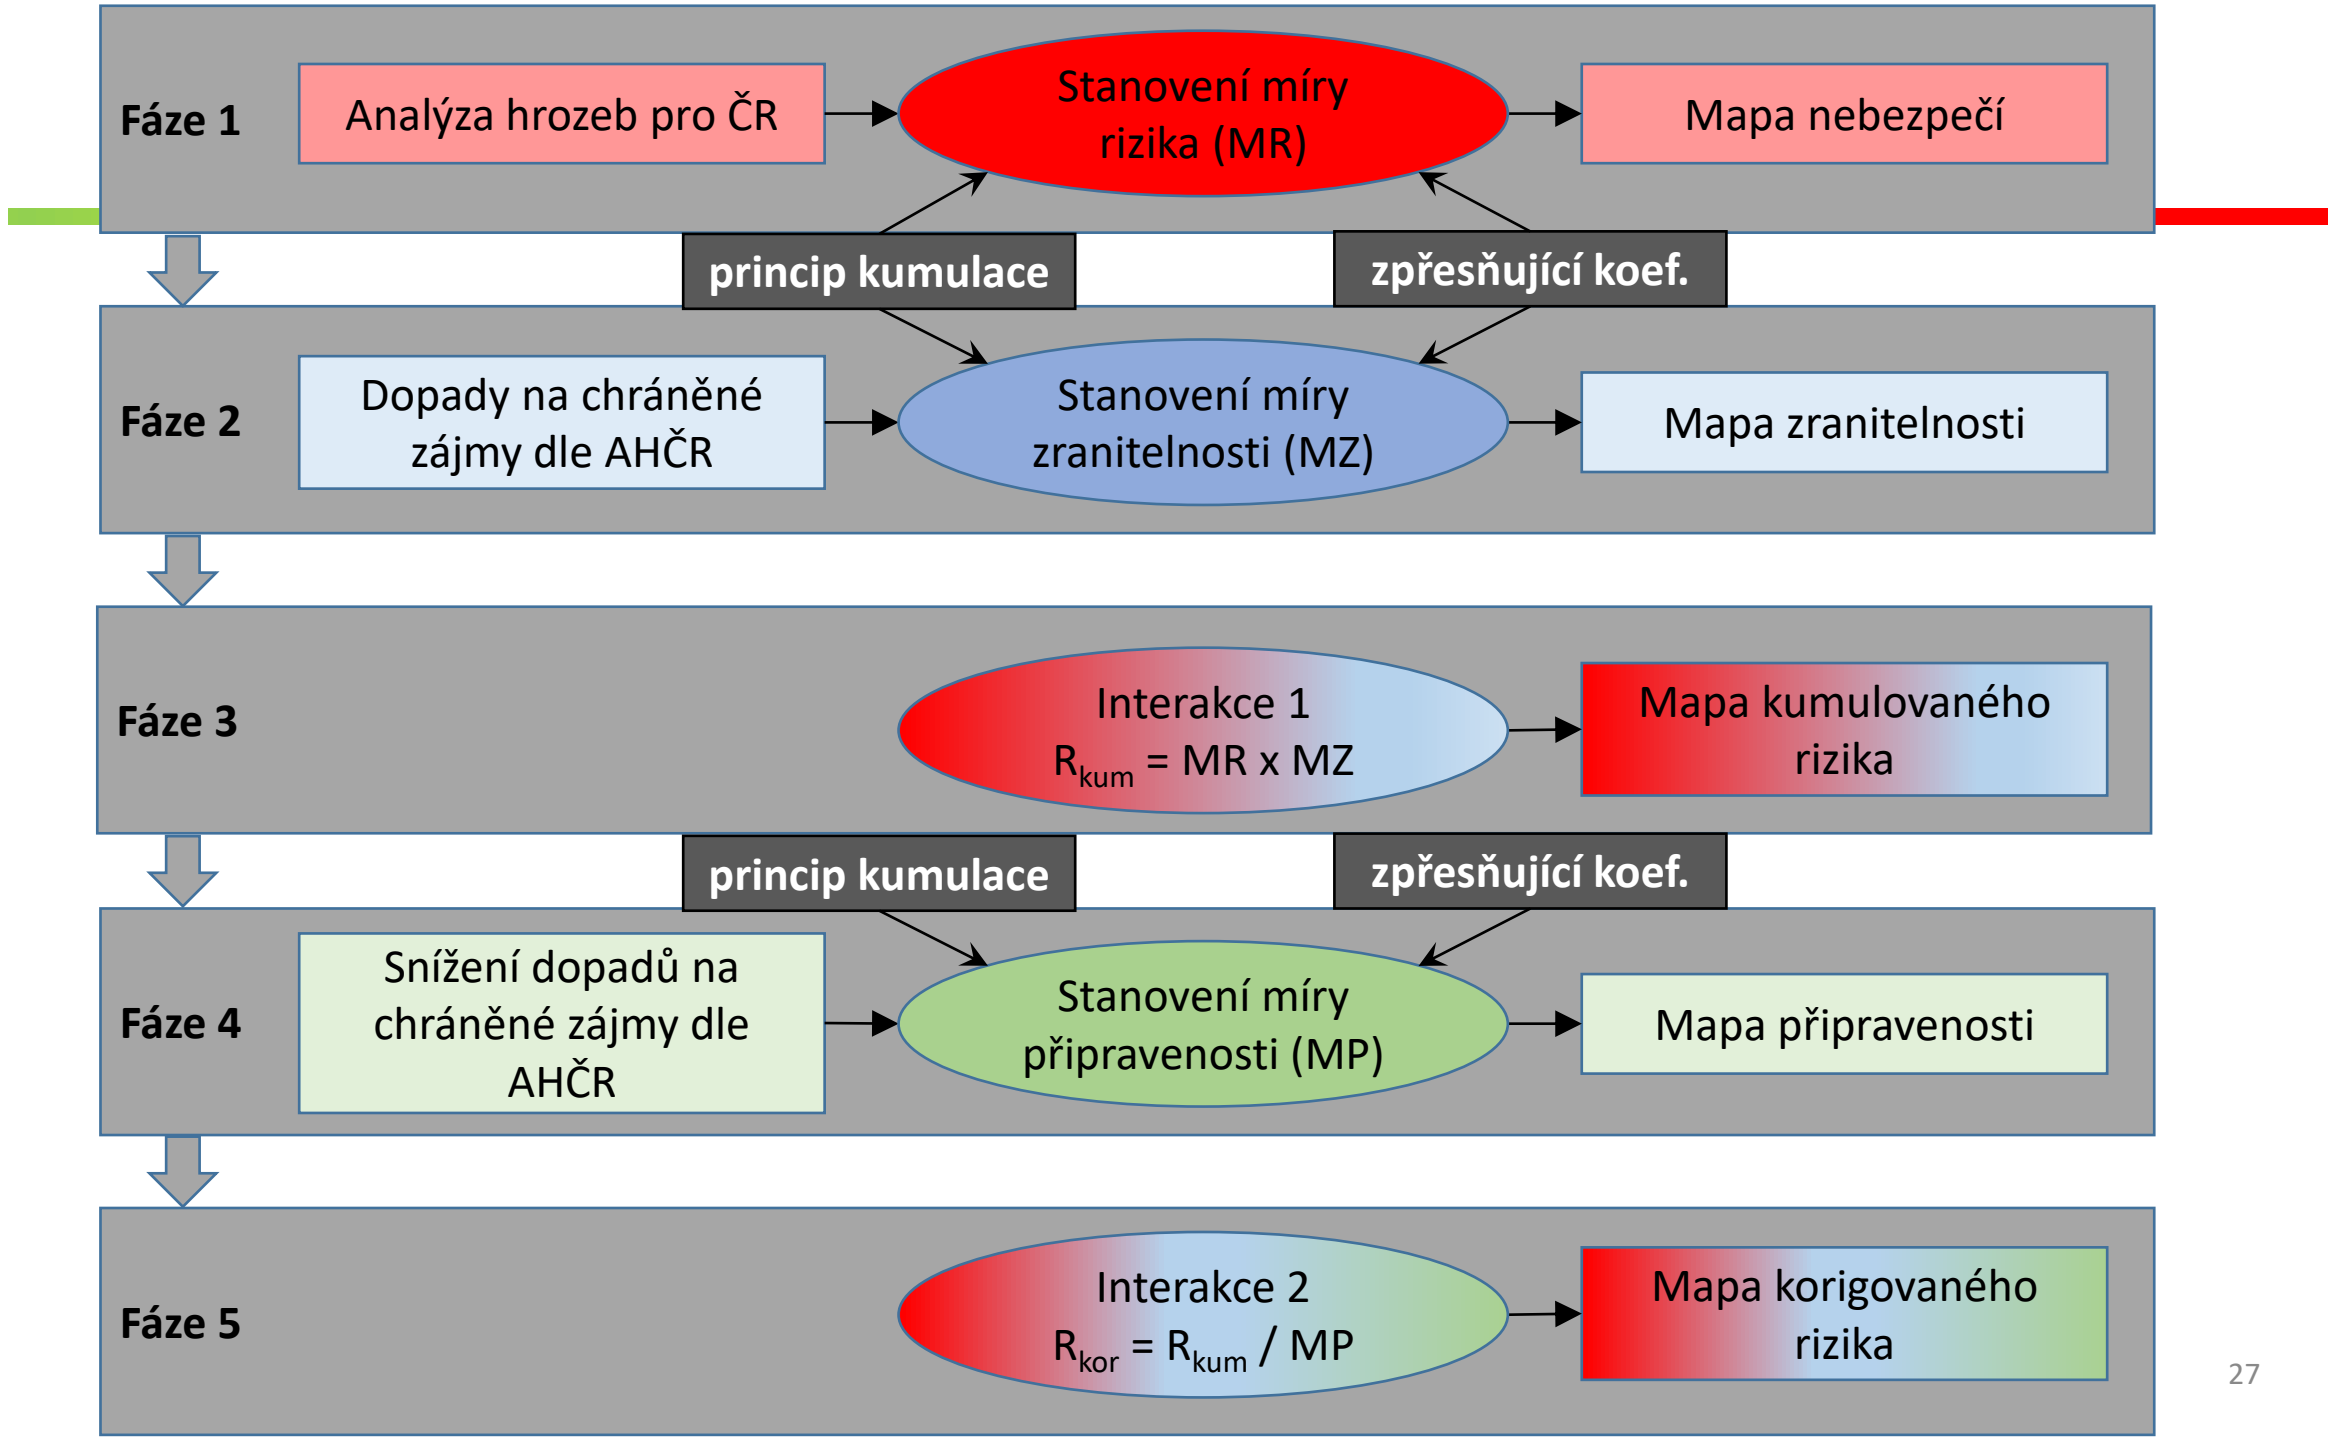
Fáze 1

Analýza hrozeb pro ČR

Stanovení míry rizika (MR)

Mapa nebezpečí

princip kumulace

zpřesňující koef.

Fáze 2

Dopady na chráněné zájmy dle AHČR

Stanovení míry zranitelnosti (MZ)

Mapa zranitelnosti

Fáze 3

Interakce 1
$R_{kum}$ = MR x MZ

Mapa kumulovaného rizika

princip kumulace

zpřesňující koef.

Fáze 4

Snížení dopadů na chráněné zájmy dle AHČR

Stanovení míry připravenosti (MP)

Mapa připravenosti

Fáze 5

Interakce 2
$R_{kor}$ = $R_{kum}$ / MP

Mapa korigovaného rizika

27